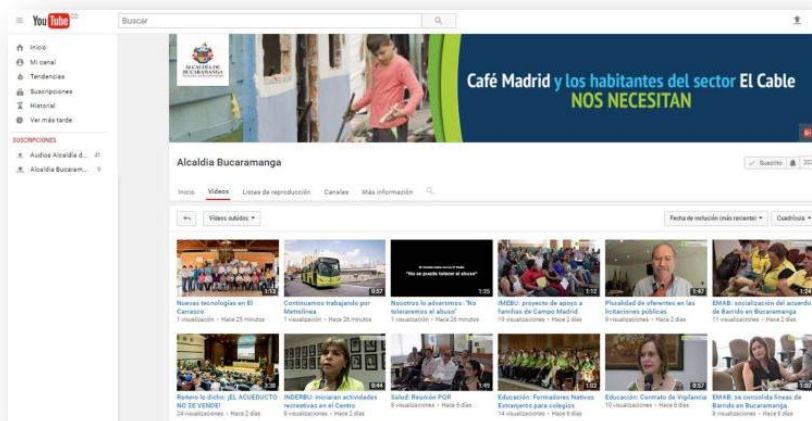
YouTube CO

Buscar

Inicio
Mi canal
Tendencias
Suscripciones
Historial
Ver más tarde

SUSCRIPCIONES
Audios Alcaldía d... 41
Alcaldía Bucaram... 9

ALCALDÍA DE BUCARAMANGA

Café Madrid y los habitantes del sector El Cable NOS NECESITAN

Alcaldía Bucaramanga

Suscrito

Inicio Videos Listas de reproducción Canales Más información

Videos subidos

Fecha de inclusión (más reciente)

Cuadrícula

1:13
Nuevas tecnologías en El Carrasco
1 visualización • Hace 25 minutos

0:57
Continuamos trabajando por Metrolínea
1 visualización • Hace 26 minutos

"No se puede tolerar el abuso"
1:25
Nosotros lo advertimos: "No toleraremos el abuso"
1 visualización • Hace 26 minutos

1:12
IMEBU: proyecto de apoyo a familias de Campo Madrid
19 visualizaciones • Hace 2 días

1:47
Pluralidad de oferentes en las licitaciones públicas
9 visualizaciones • Hace 2 días

1:24
EMAB: socialización del acuerdo de Barrido en Bucaramanga
11 visualizaciones • Hace 2 días

1:38
Reitero lo dicho: ¡EL ACUEDUCTO NO SE VENDE!
24 visualizaciones • Hace 2 días

0:44
INDERBU: inician actividades recreativas en el Centro
9 visualizaciones • Hace 2 días

1:49
Salud: Reunión POR
8 visualizaciones • Hace 6 días

1:02
Educación: Formadores Nativos Extranjeros para colegios
14 visualizaciones • Hace 6 días

0:57
Educación: Contrato de Vigilancia
10 visualizaciones • Hace 6 días

1:07
EMAB: se consolida líneas de Barrido en Bucaramanga
9 visualizaciones • Hace 6 días